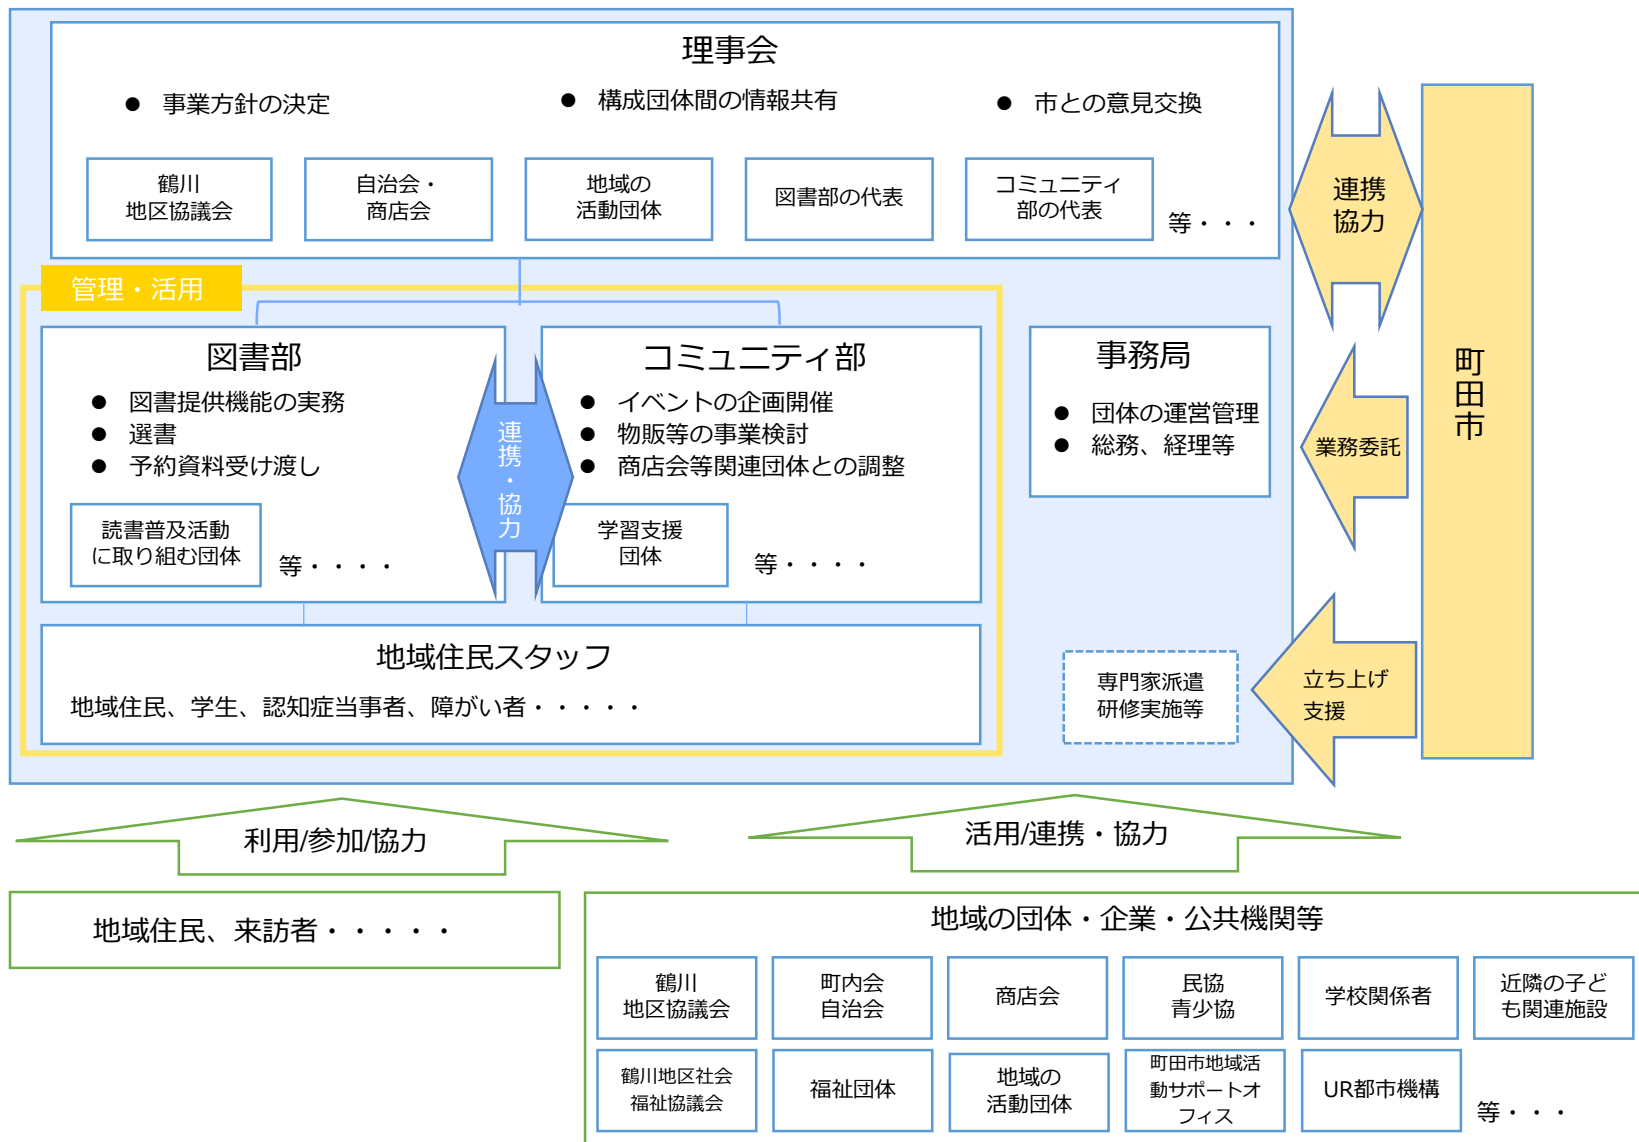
理事会

● 事業方針の決定
● 構成団体間の情報共有
● 市との意見交換

鶴川
地区協議会

自治会・
商店会

地域の
活動団体

図書部の代表

コミュニティ
部の代表

等・・・

連携
協力

町
田
市

管理・活用

図書部

● 図書提供機能の実務
● 選書
● 予約資料受け渡し

読書普及活動
に取り組む団体

等・・・・

連
携
・
協
力

コミュニティ部

● イベントの企画開催
● 物販等の事業検討
● 商店会等関連団体との調整

学習支援
団体

等・・・・

事務局

● 団体の運営管理
● 総務、経理等

業務委託

地域住民スタッフ

地域住民、学生、認知症当事者、障がい者・・・・・

専門家派遣
研修実施等

立ち上げ
支援

利用/参加/協力

活用/連携・協力

地域住民、来訪者・・・・・

地域の団体・企業・公共機関等

鶴川
地区協議会

町内会
自治会

商店会

民協
青少協

学校関係者

近隣の子ど
も関連施設

鶴川地区社会
福祉協議会

福祉団体

地域の
活動団体

町田市地域活
動サポートオ
フィス

UR都市機構

等・・・